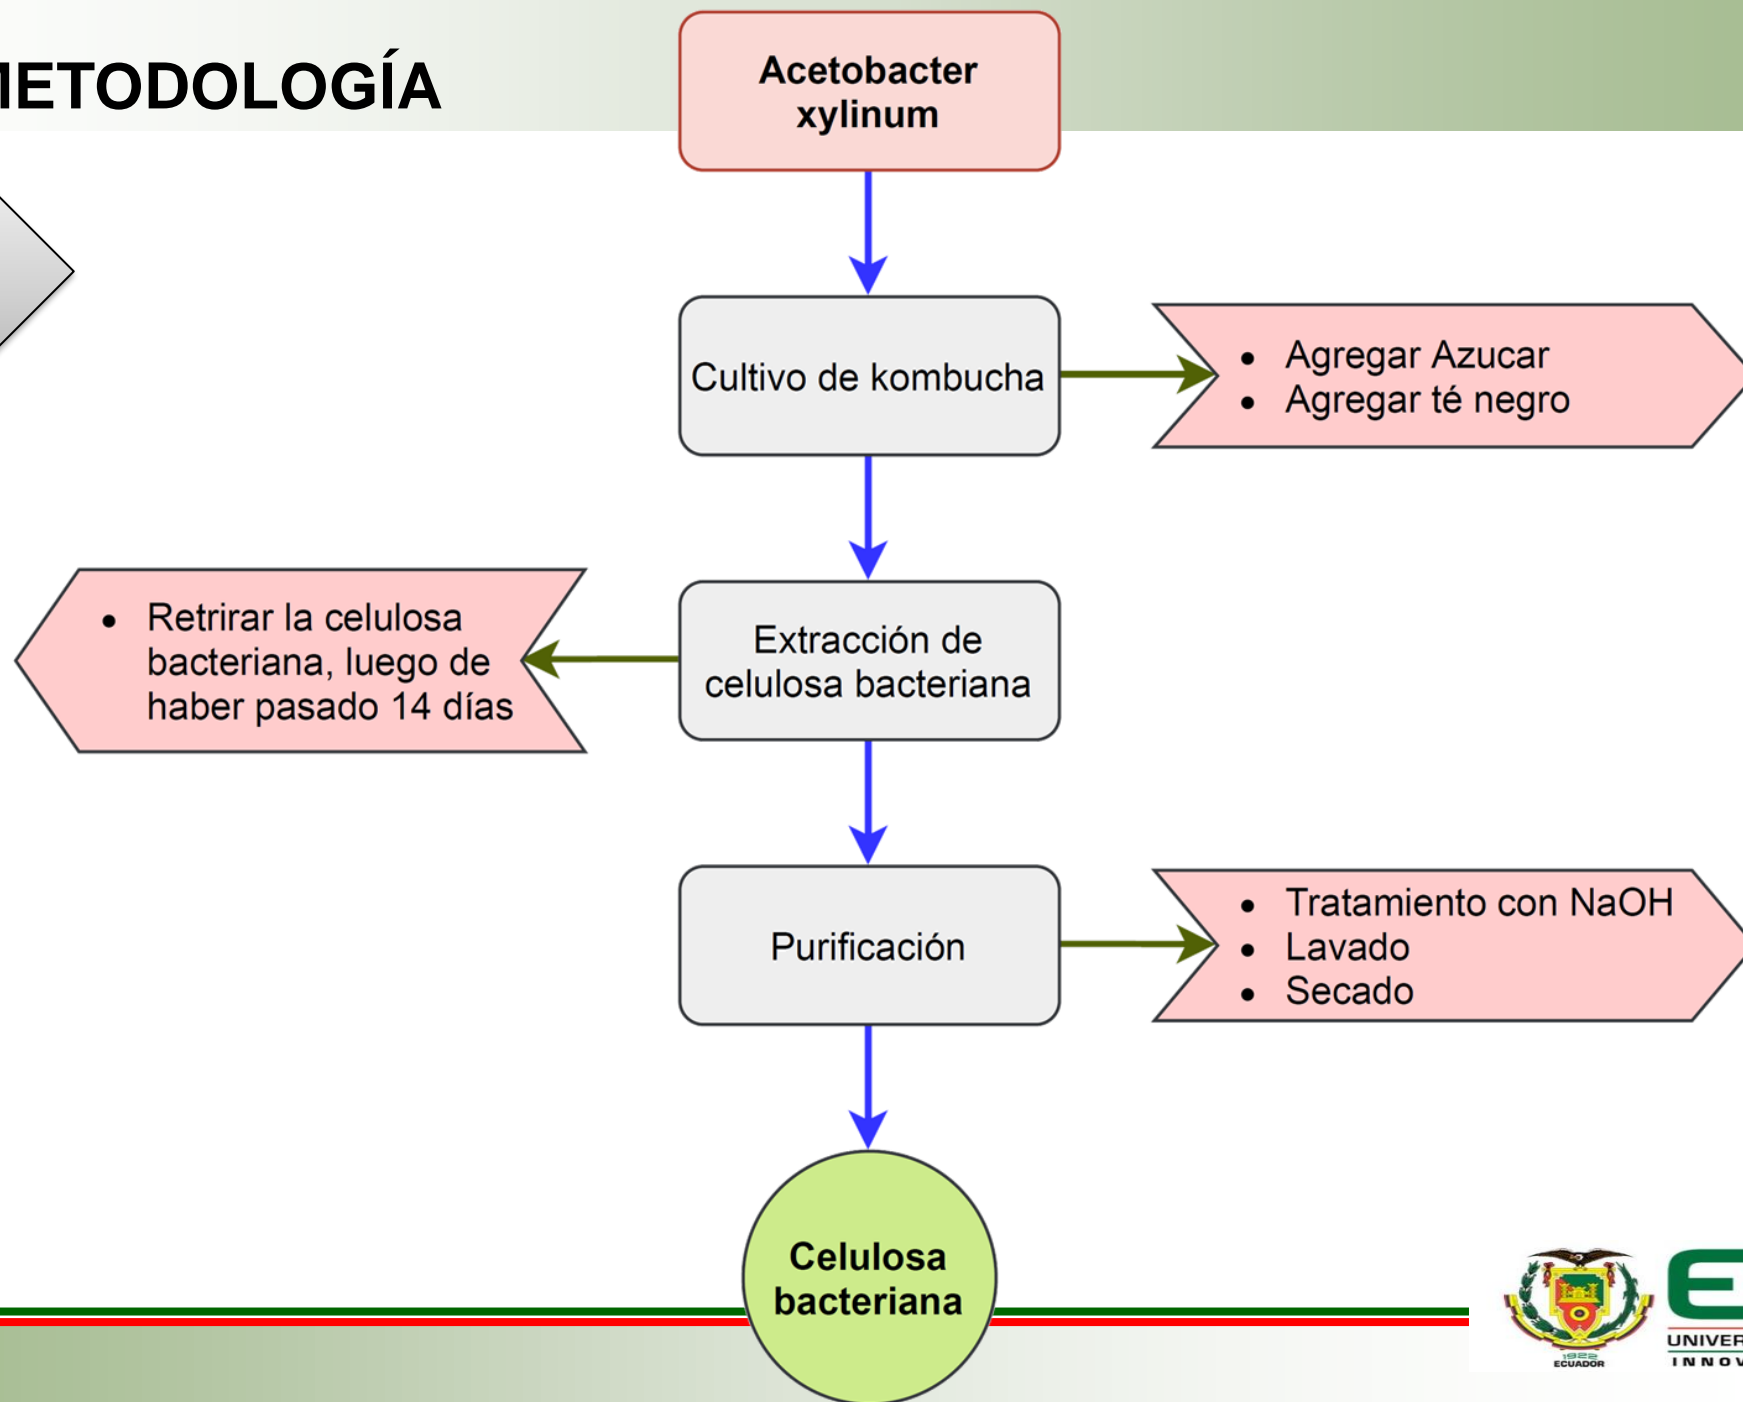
IETODOLOGÍA

Acetobacter xylinum

Cultivo de kombucha

- Agregar Azucar
- Agregar té negro

- Retrirar la celulosa bacteriana, luego de haber pasado 14 días

Extracción de celulosa bacteriana

Purificación

- Tratamiento con NaOH
- Lavado
- Secado

Celulosa bacteriana

1922 ECUADOR

E

UNIVER

INNOV